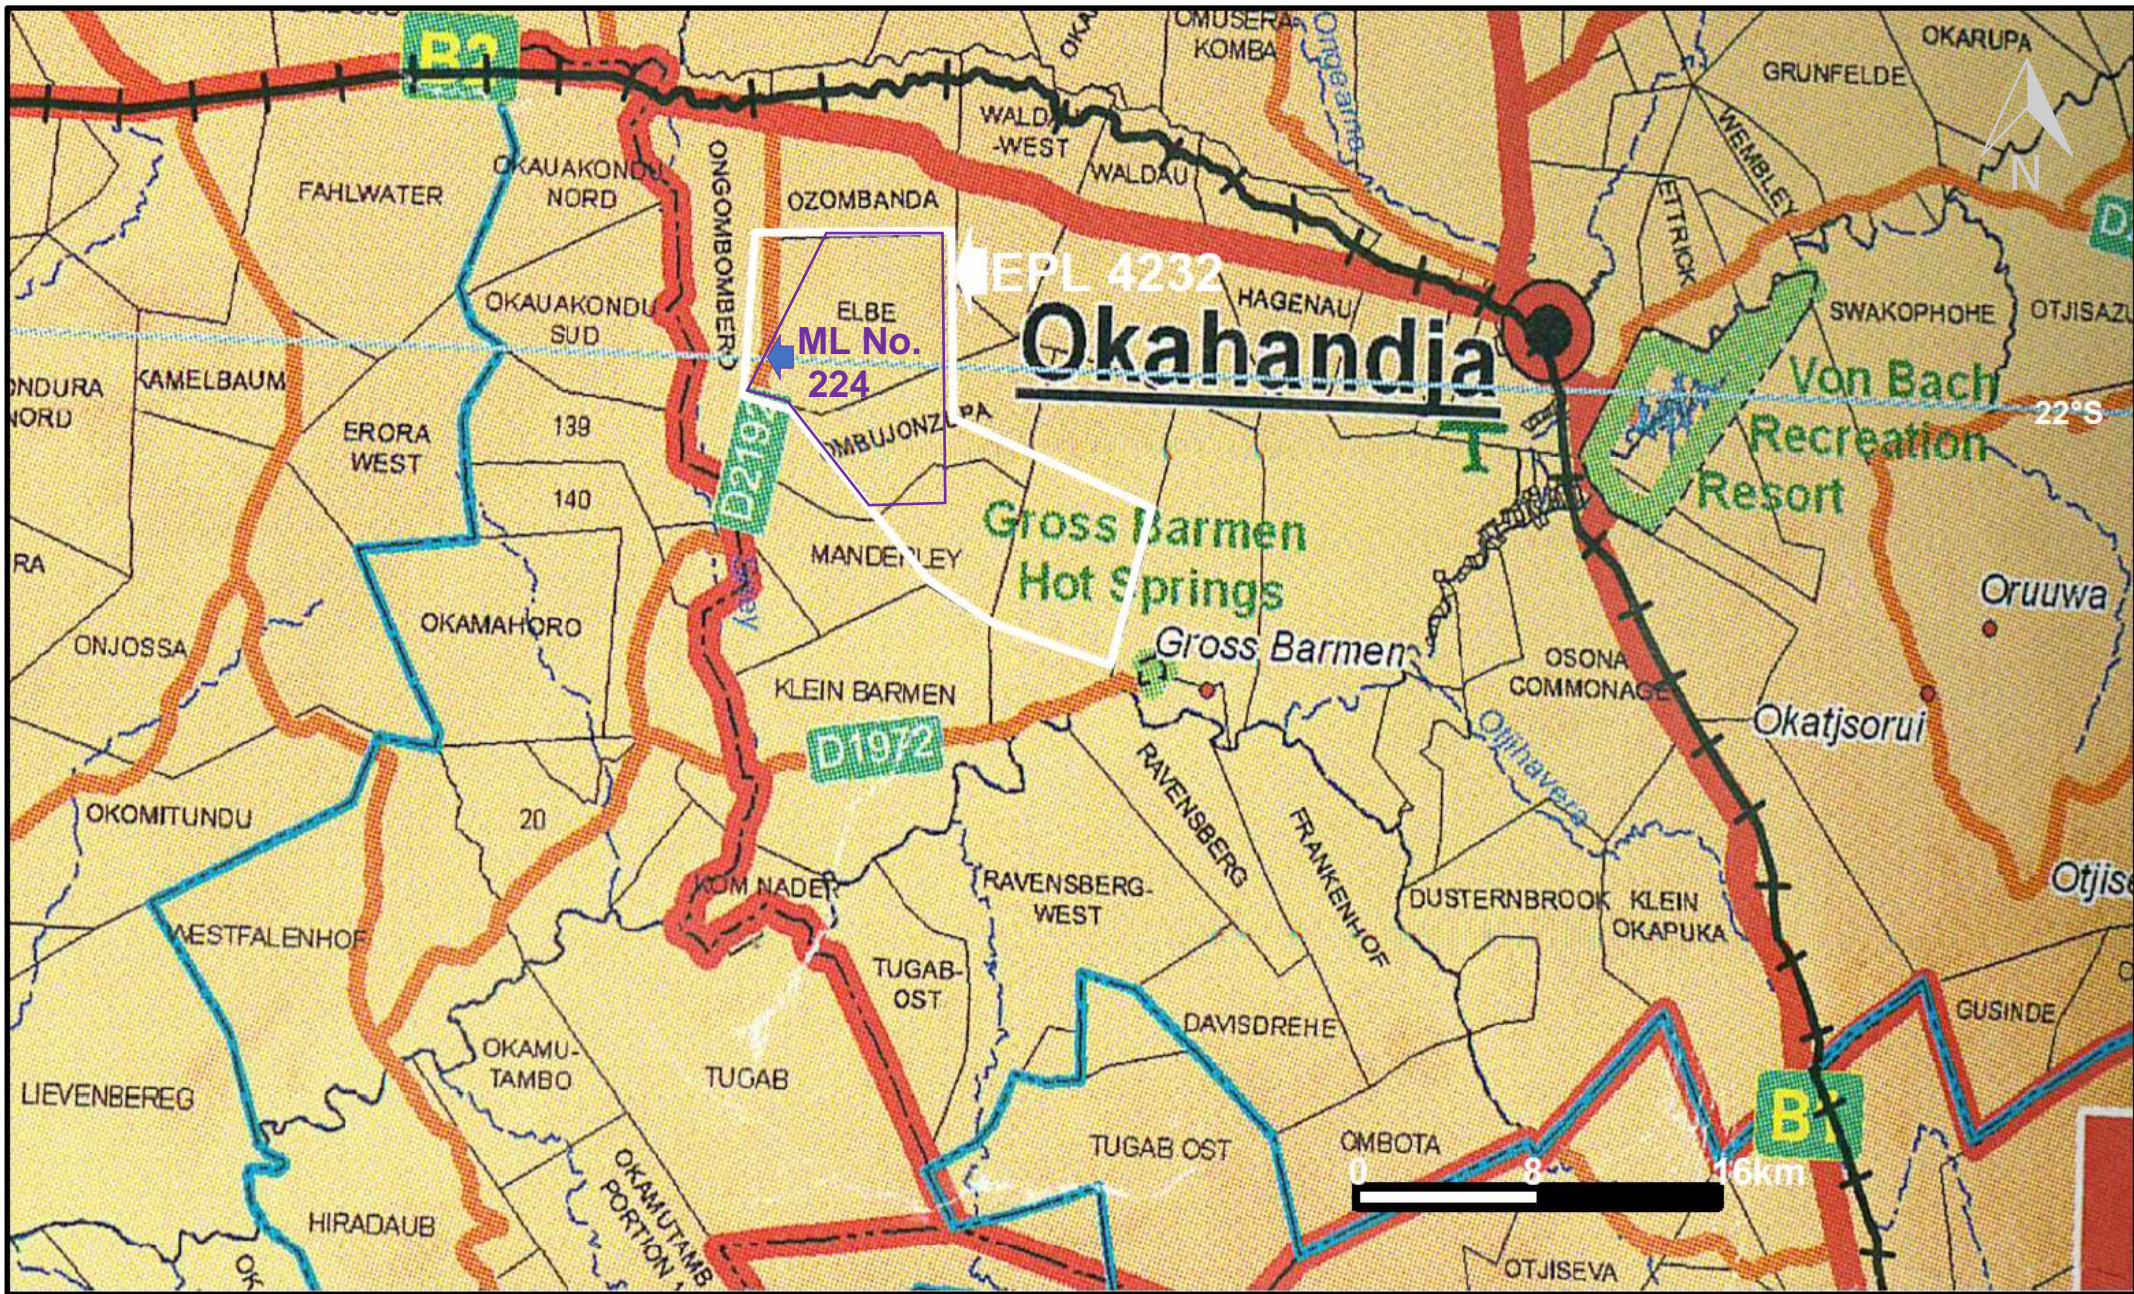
B2
OKA
OMUSERA KOMBA
Omgeame
OKARUPA
GRUNFELDE
N
FAHLWATER
OKAUAKONDU NORD
ONGOMBOMBERO
OZOMBANDA
WALDA-WEST
WALDAU
WEMBLEY
ETTRICK
D
EPL 4232
HAGENAU
SWAKOPHOHE
OTJISAZU
OKAUAKONDU SUD
ELBE
ML No. 224
Okahandja
ONDURA NORD
KAMELBAUM
EROFA WEST
139
140
D2189
OMBUJONZUPA
Von Bach Recreation Resort
22°S
Gross Barmen Hot Springs
RA
MANDERLEY
ONJOSSA
OKAMAHORO
Oruuwa
Gross Barmen
KLEIN BARMEN
OSONA COMMONAGE
Okatjsorui
D1972
OKOMITUNDU
20
RAVENSBERG
FRANKENHOF
Otjihavera
KOM NADER
RAVENSBERG-WEST
DUSTERNBROOK
KLEIN OKAPUKA
Otjise
WESTFALENHOF
TUGAB-OST
GUSINDE
OKAMU-TAMBO
DAVISDREHE
LIEVENBEREG
TUGAB
B1
TUGAB OST
OMBOTA
0
8
16km
HIRADAUB
OKAMUTAMB PORTION
OK
OTJISEVA